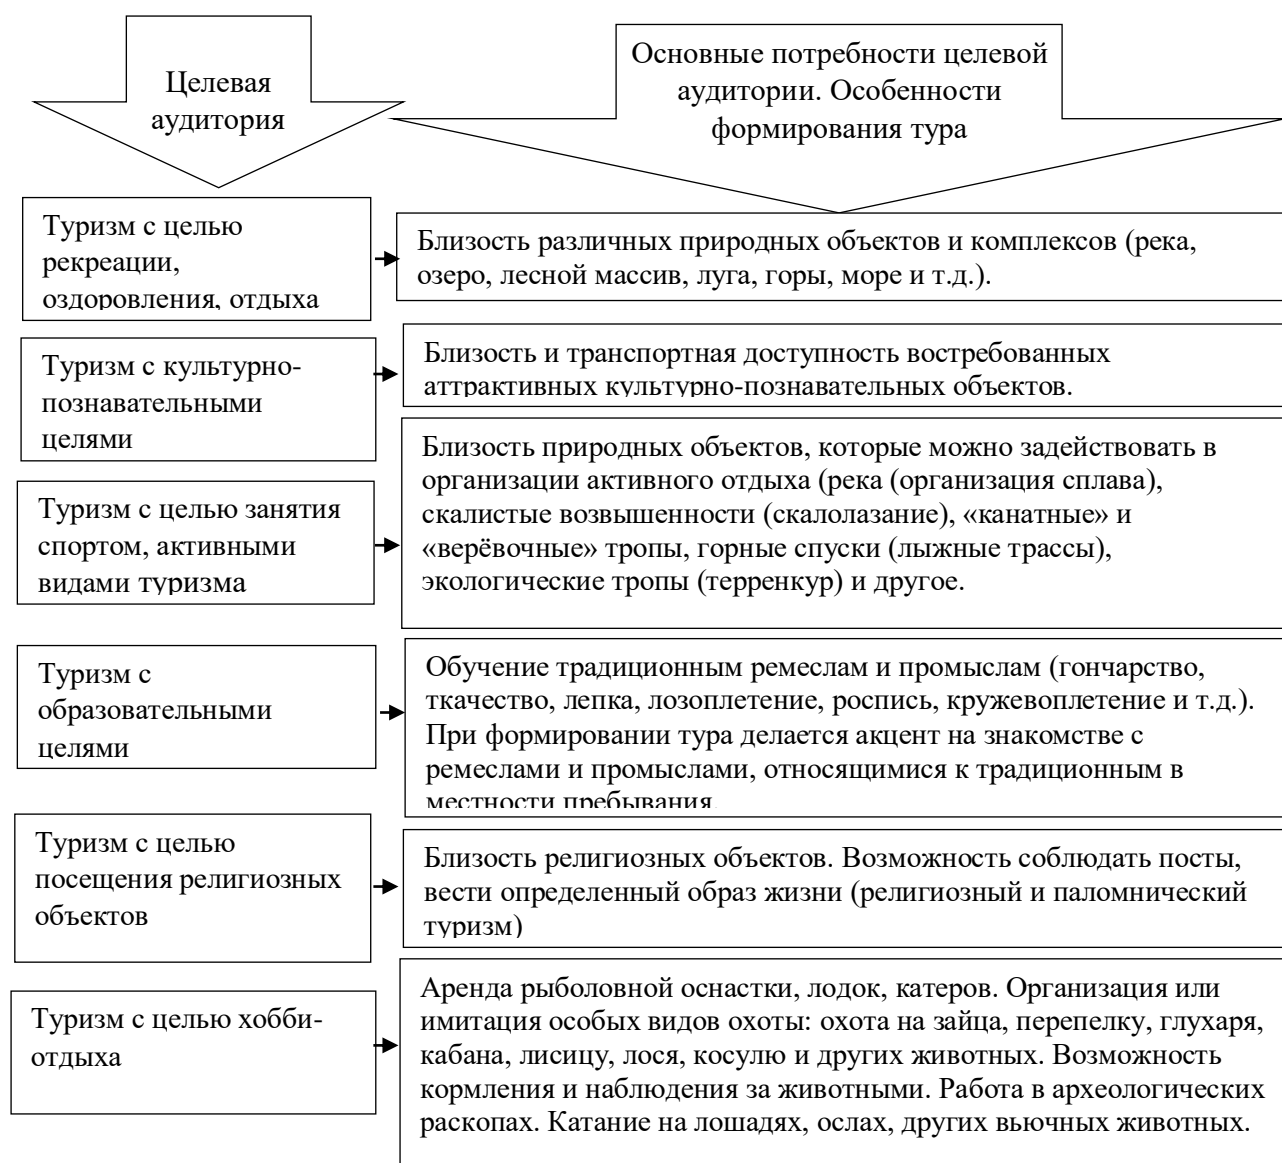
Целевая аудитория

Основные потребности целевой аудитории. Особенности формирования тура

Туризм с целью рекреации, оздоровления, отдыха

Близость различных природных объектов и комплексов (река, озеро, лесной массив, луга, горы, море и т.д.).

Туризм с культурно-познавательными целями

Близость и транспортная доступность востребованных аттрактивных культурно-познавательных объектов.

Туризм с целью занятия спортом, активными видами туризма

Близость природных объектов, которые можно задействовать в организации активного отдыха (река (организация сплава), скалистые возвышенности (скалолазание), «канатные» и «верёвочные» тропы, горные спуски (лыжные трассы), экологические тропы (терренкур) и другое.

Туризм с образовательными целями

Обучение традиционным ремеслам и промыслам (гончарство, ткачество, лепка, лозоплетение, роспись, кружевоплетение и т.д.). При формировании тура делается акцент на знакомстве с ремеслами и промыслами, относящимися к традиционным в местности пребывания.

Туризм с целью посещения религиозных объектов

Близость религиозных объектов. Возможность соблюдать посты, вести определенный образ жизни (религиозный и паломнический туризм)

Туризм с целью хобби-отдыха

Аренда рыболовной оснастки, лодок, катеров. Организация или имитация особых видов охоты: охота на зайца, перепелку, глухаря, кабана, лисицу, лося, косулю и других животных. Возможность кормления и наблюдения за животными. Работа в археологических раскопах. Катание на лошадях, ослах, других вьючных животных.